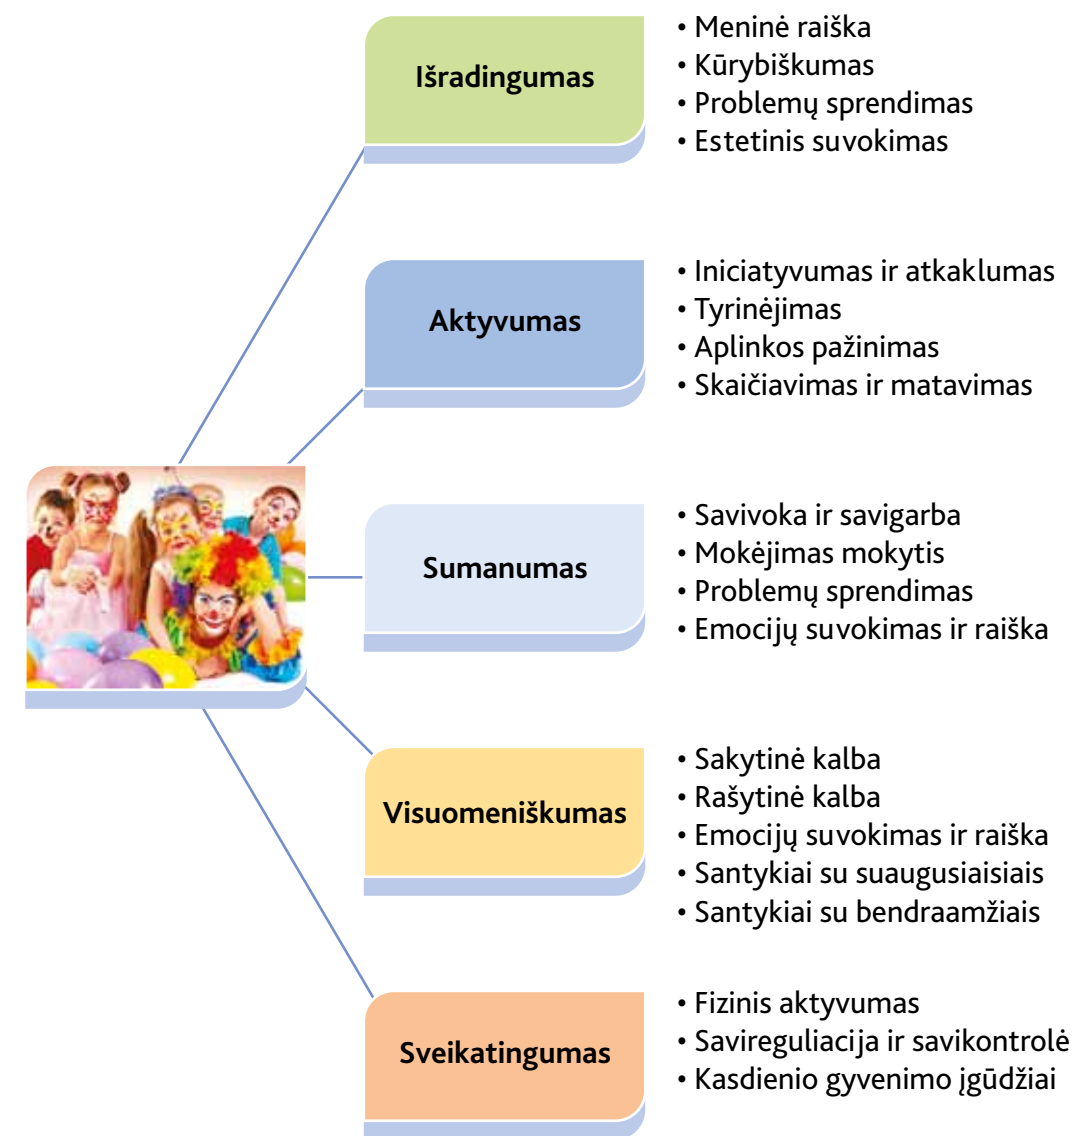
Išradingumas

• Meninė raiška
• Kūrybiškumas
• Problemų sprendimas
• Estetinis suvokimas

Aktyvumas

• Iniciatyvumas ir atkaklumas
• Tyrinėjimas
• Aplinkos pažinimas
• Skaičiavimas ir matavimas

Sumanumas

• Savivoka ir savigarba
• Mokėjimas mokytis
• Problemų sprendimas
• Emocijų suvokimas ir raiška

Visuomeniškumas

• Sakytinė kalba
• Rašytinė kalba
• Emocijų suvokimas ir raiška
• Santykiai su suaugusiaisiais
• Santykiai su bendraamžiais

Sveikatingumas

• Fizinis aktyvumas
• Savireguliacija ir savikontrolė
• Kasdienio gyvenimo įgūdžiai